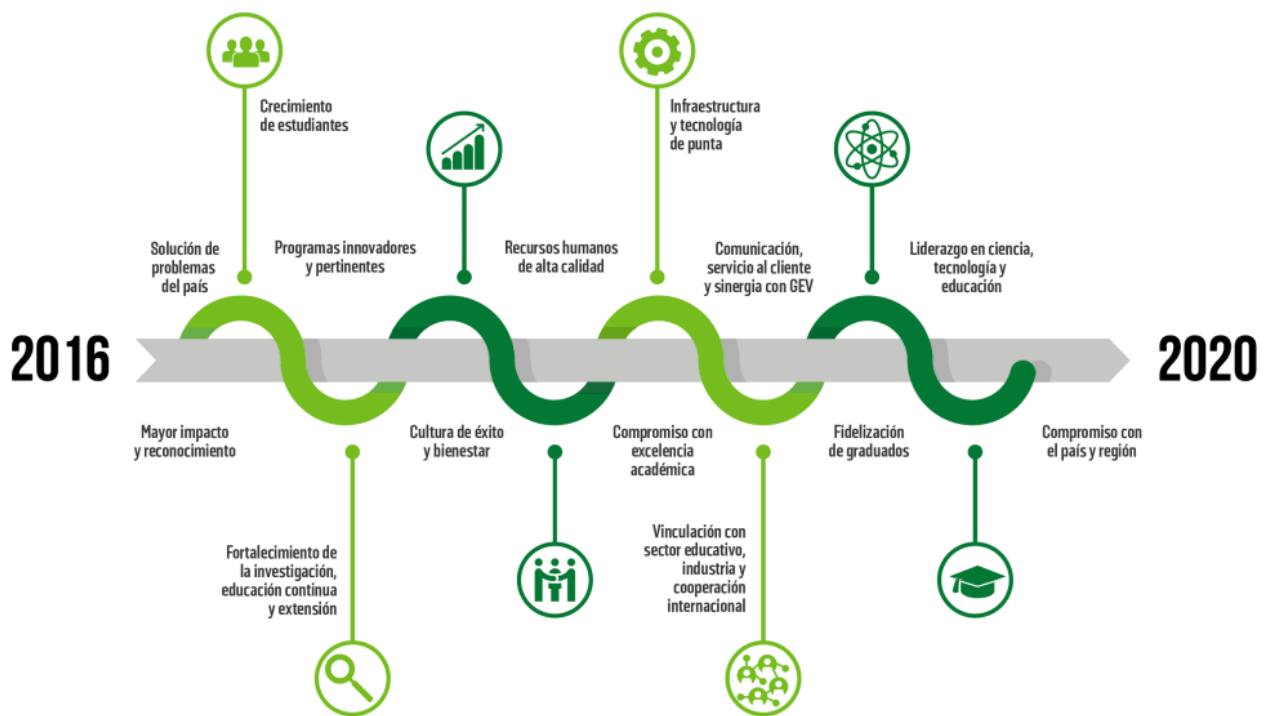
Crecimiento de estudiantes

Infraestructura y tecnología de punta

Solución de problemas del país

Programas innovadores y pertinentes

Recursos humanos de alta calidad

Comunicación, servicio al cliente y sinergia con GEV

Liderazgo en ciencia, tecnología y educación

2016

2020

Mayor impacto y reconocimiento

Cultura de éxito y bienestar

Compromiso con excelencia académica

Fidelización de graduados

Compromiso con el país y región

Fortalecimiento de la investigación, educación continua y extensión

Vinculación con sector educativo, industria y cooperación internacional